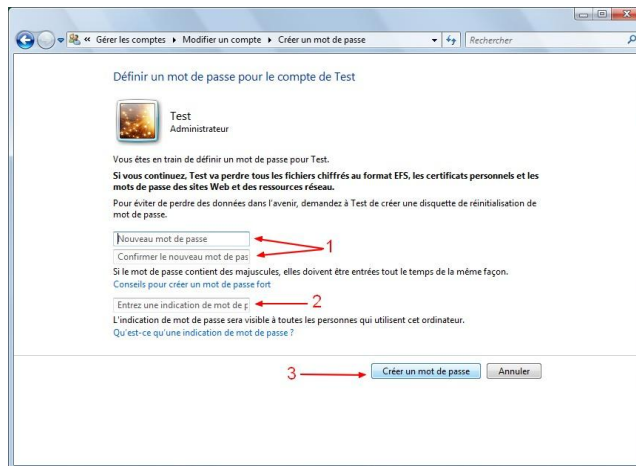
« Gérer les comptes ▸ Modifier un compte ▸ Créer un mot de passe

Rechercher

Définir un mot de passe pour le compte de Test

Test
Administrateur

Vous êtes en train de définir un mot de passe pour Test.

**Si vous continuez, Test va perdre tous les fichiers chiffrés au format EFS, les certificats personnels et les mots de passe des sites Web et des ressources réseau.**

Pour éviter de perdre des données dans l'avenir, demandez à Test de créer une disquette de réinitialisation de mot de passe.

Nouveau mot de passe

Confirmer le nouveau mot de pas

1

Si le mot de passe contient des majuscules, elles doivent être entrées tout le temps de la même façon.

Conseils pour créer un mot de passe fort

Entrez une indication de mot de p

2

L'indication de mot de passe sera visible à toutes les personnes qui utilisent cet ordinateur.

Qu'est-ce qu'une indication de mot de passe ?

3

Créer un mot de passe

Annuler